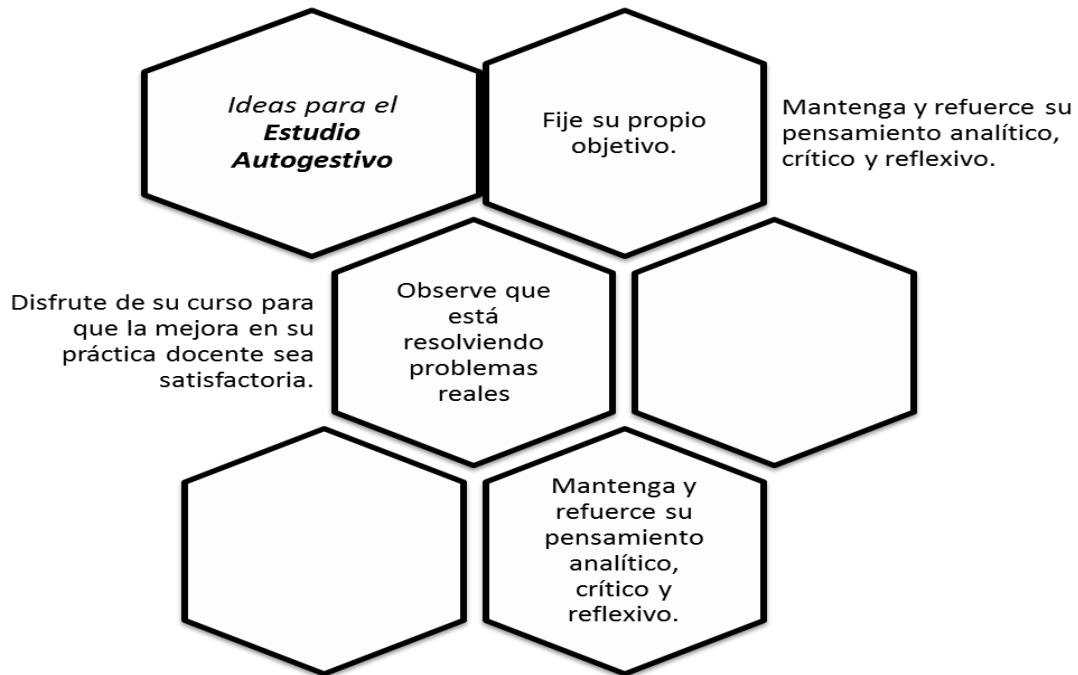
*Ideas para el* ***Estudio Autogestivo***

Fije su propio objetivo.

Mantenga y refuerce su pensamiento analítico, crítico y reflexivo.

Disfrute de su curso para que la mejora en su práctica docente sea satisfactoria.

Observe que está resolviendo problemas reales

Mantenga y refuerce su pensamiento analítico, crítico y reflexivo.